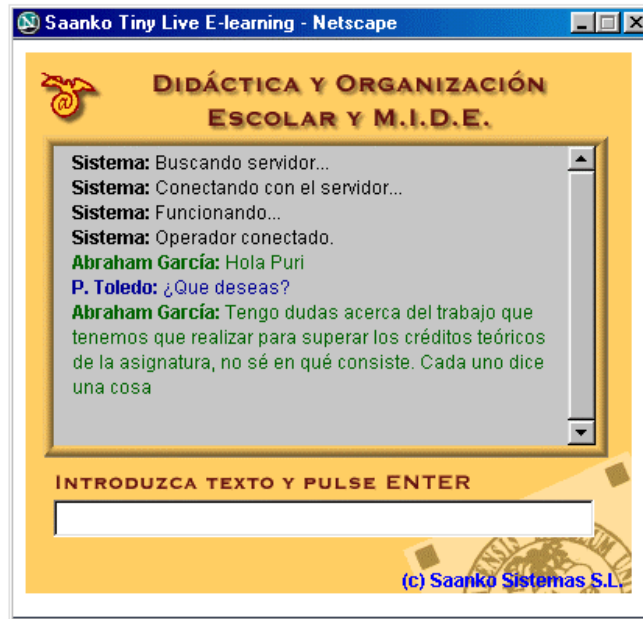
Saanko Tiny Live E-learning - Netscape

Didáctica y Organización Escolar y M.I.D.E.

Sistema: Buscando servidor...
Sistema: Conectando con el servidor...
Sistema: Funcionando...
Sistema: Operador conectado.
Abraham García: Hola Puri
P. Toledo: ¿Que deseas?
Abraham García: Tengo dudas acerca del trabajo que tenemos que realizar para superar los créditos teóricos de la asignatura, no sé en qué consiste. Cada uno dice una cosa

Introduzca texto y pulse ENTER

(c) Saanko Sistemas S.L.